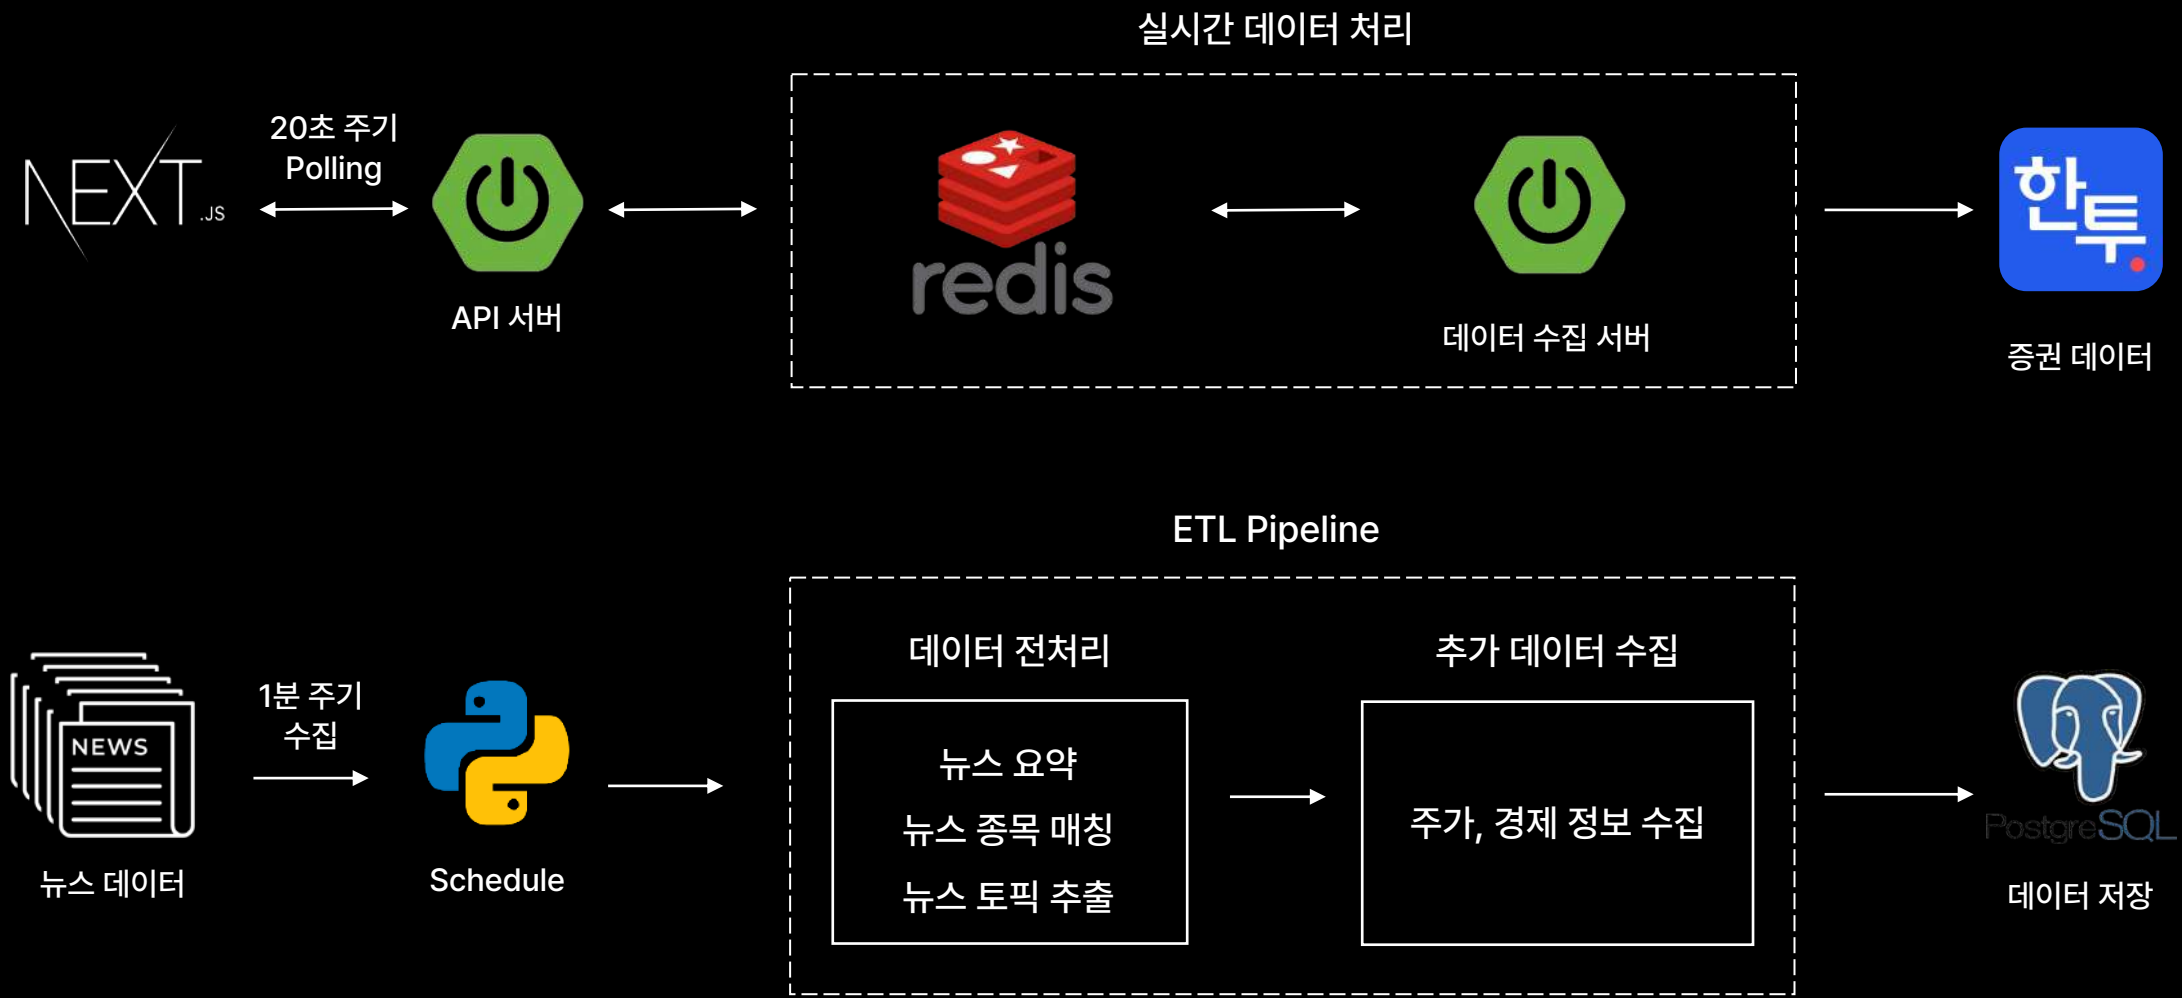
실시간 데이터 처리

NEXT.JS

20초 주기
Polling

API 서버

redis

데이터 수집 서버

한투

증권 데이터

ETL Pipeline

NEWS

뉴스 데이터

1분 주기
수집

Schedule

데이터 전처리

뉴스 요약
뉴스 종목 매칭
뉴스 토픽 추출

추가 데이터 수집

주가, 경제 정보 수집

PostgreSQL

데이터 저장